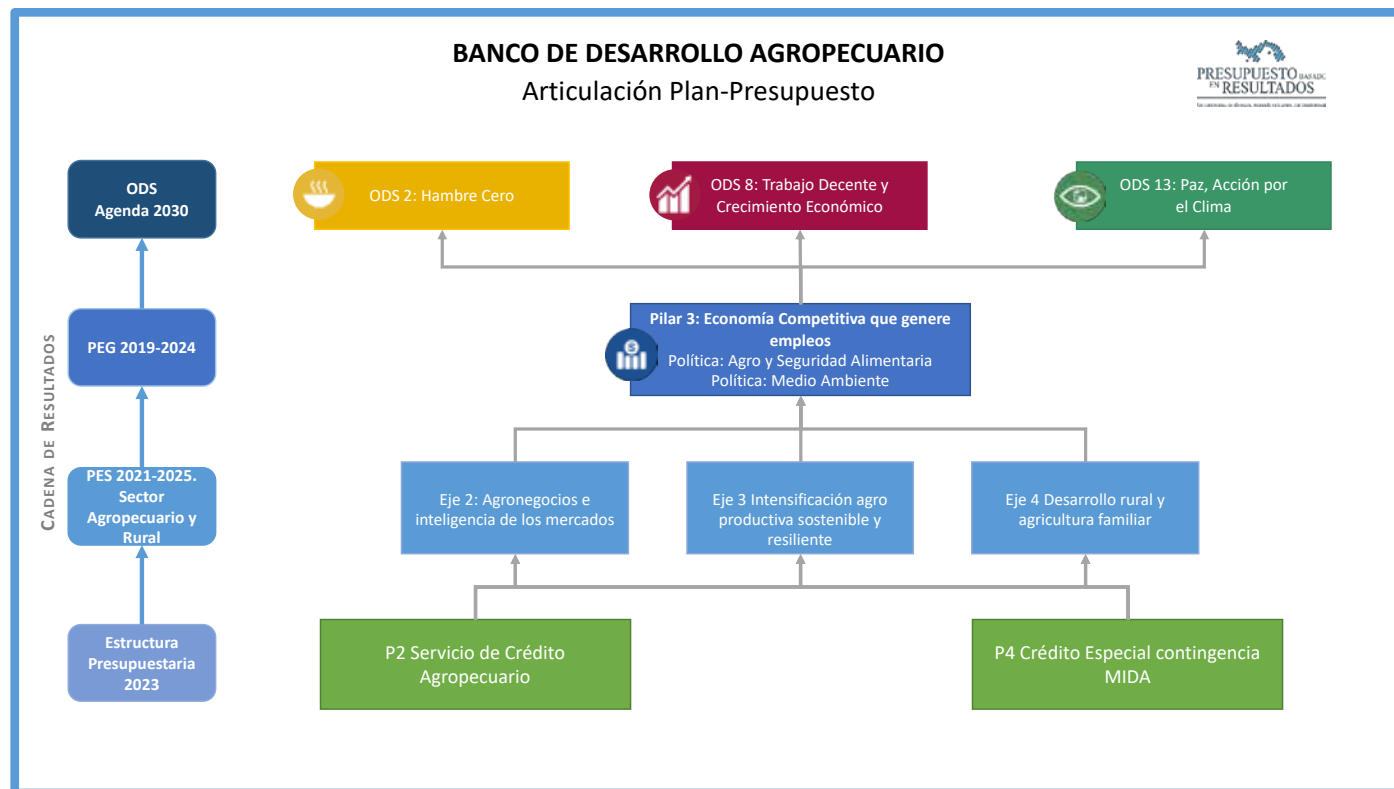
BANCO DE DESARROLLO AGROPECUARIO
Articulación Plan-Presupuesto

PRESUPUESTO BASADO EN RESULTADOS
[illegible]

Cadena de Resultados

ODS
Agenda 2030

PEG 2019-2024

PES 2021-2025. Sector Agropecuario y Rural

Estructura Presupuestaria 2023

ODS 2: Hambre Cero

ODS 8: Trabajo Decente y Crecimiento Económico

ODS 13: Paz, Acción por el Clima

Pilar 3: Economía Competitiva que genere empleos
Política: Agro y Seguridad Alimentaria
Política: Medio Ambiente

Eje 2: Agronegocios e inteligencia de los mercados

Eje 3 Intensificación agro productiva sostenible y resiliente

Eje 4 Desarrollo rural y agricultura familiar

P2 Servicio de Crédito Agropecuario

P4 Crédito Especial contingencia MIDA